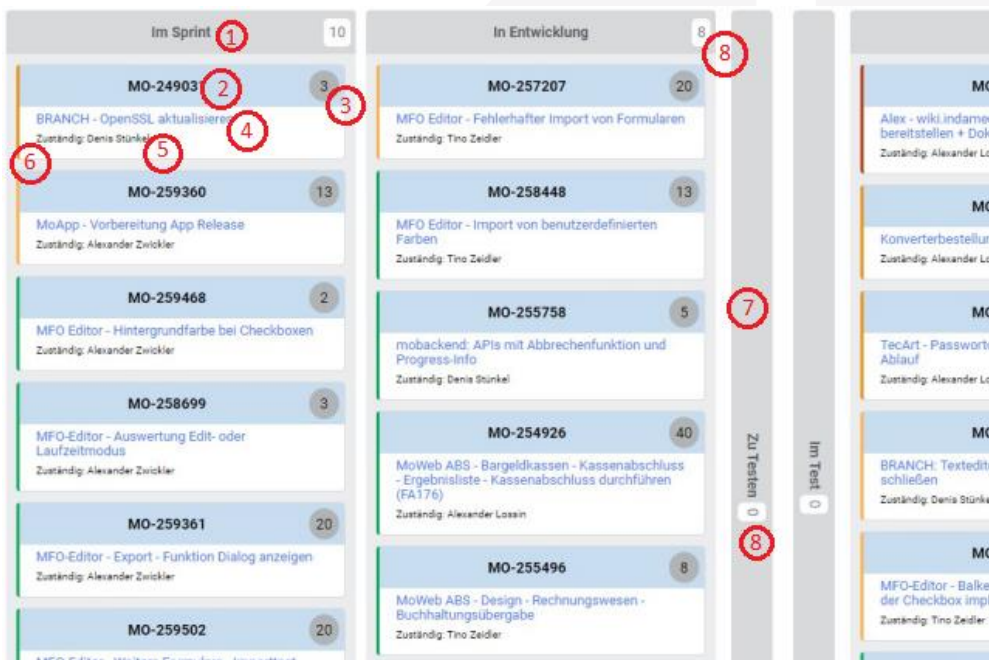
Im Sprint 1 10

MO-24903 2 3 3
BRANCH - OpenSSL aktualisieren 4
Zuständig: Denis Stünkel 5
6

MO-259360 13
MoApp - Vorbereitung App Release
Zuständig: Alexander Zwickler

MO-259468 2
MFO Editor - Hintergrundfarbe bei Checkboxen
Zuständig: Alexander Zwickler

MO-258699 3
MFO-Editor - Auswertung Edit- oder Laufzeitmodus
Zuständig: Alexander Zwickler

MO-259361 20
MFO-Editor - Export - Funktion Dialog anzeigen
Zuständig: Alexander Zwickler

MO-259502 20
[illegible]

In Entwicklung 8 8

MO-257207 20
MFO Editor - Fehlerhafter Import von Formularen
Zuständig: Tino Zeidler

MO-258448 13
MFO Editor - Import von benutzerdefinierten Farben
Zuständig: Tino Zeidler

MO-255758 5
mobackend: APIs mit Abbrechenfunktion und Progress-Info
Zuständig: Denis Stünkel

MO-254926 40
MoWeb ABS - Bargeldkassen - Kassenabschluss - Ergebnisliste - Kassenabschluss durchführen (FA176)
Zuständig: Alexander Lossin

MO-255496 8
MoWeb ABS - Design - Rechnungswesen - Buchhaltungsübergabe
Zuständig: Tino Zeidler

7
Zu Testen 0
8

Im Test 0

MO
Alex - wiki.indame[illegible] bereitstellen + Dok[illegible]
Zuständig: Alexander Lo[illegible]

MO
Konverterbestellun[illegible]
Zuständig: Alexander Lo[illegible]

MO
TecArt - Passworte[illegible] Ablauf
Zuständig: Alexander Lo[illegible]

MO
BRANCH: Textedit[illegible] schließen
Zuständig: Denis Stünke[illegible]

MO
MFO-Editor - Balke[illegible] der Checkbox impl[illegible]
Zuständig: Tino Zeidler